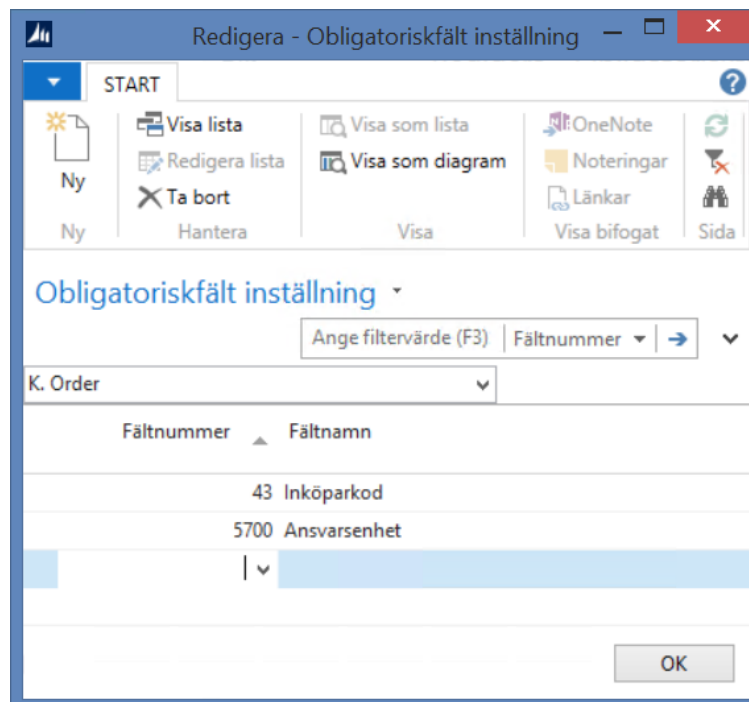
Redigera - Obligatoriskfält inställning

START

Ny
Ny

Visa lista
Redigera lista
Ta bort
Hantera

Visa som lista
Visa som diagram
Visa

OneNote
Noteringar
Länkar
Visa bifogat

Sida

Obligatoriskfält inställning

Ange filtervärde (F3) | Fältnummer

K. Order

| Fältnummer | Fältnamn |
|---|---|
| 43 | Inköparkod |
| 5700 | Ansvarsenhet |
| | |

OK